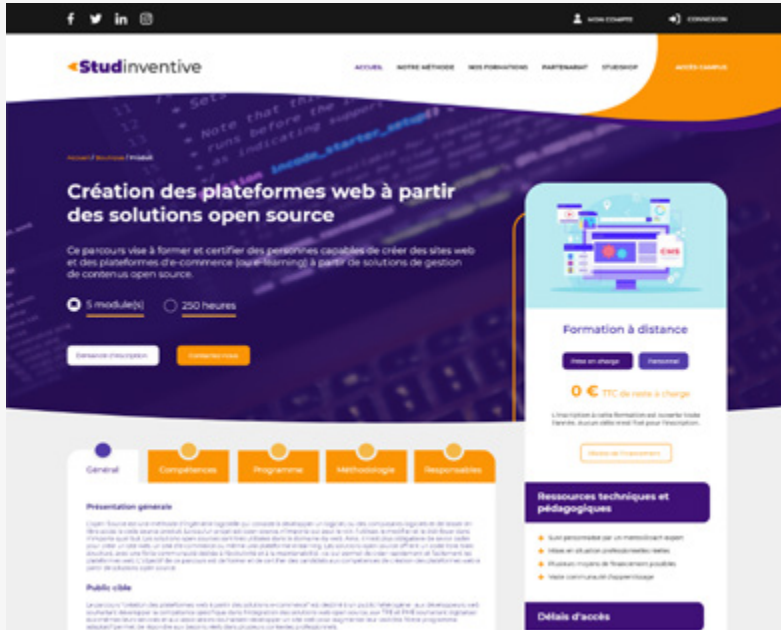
MON COMPTE CONNEXION

Studinventive

ACCUEIL NOTRE MÉTHODE NOS FORMATIONS PARTENARIAT STUDSHOP ACCÈS CAMPUS

Accueil / Boutique / Produit

Création des plateformes web à partir des solutions open source

Ce parcours vise à former et certifier des personnes capables de créer des sites web et des plateformes d'e-commerce (ou e-learning) à partir de solutions de gestion de contenus open source.

5 module(s) 250 heures

Demande d'inscription Contactez-nous

Formation à distance

Prise en charge Personnel

0 € TTC de reste à charge

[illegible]

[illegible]

Général Compétences Programme Méthodologie Responsables

Présentation générale

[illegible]

Public cible

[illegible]

Ressources techniques et pédagogiques

Suivi personnalisé par un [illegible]
Mises en situation professionnelles réelles
Plusieurs moyens de financement possibles
Veille continue de l'apprentissage

Délais d'accès